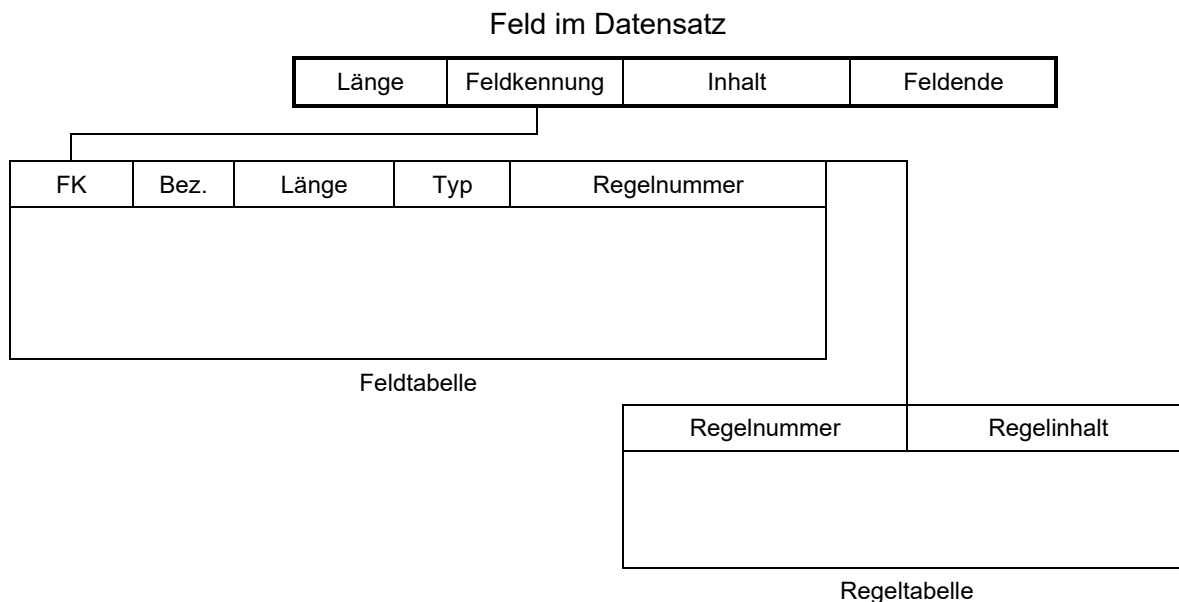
Feld im Datensatz

| Länge | Feldkennung | Inhalt | Feldende |
|---|---|---|---|

| FK | Bez. | Länge | Typ | Regelnummer |
|---|---|---|---|---|
| | | | | |

Feldtabelle

| Regelnummer | Regelinhalt |
|---|---|
| | |

Regeltabelle